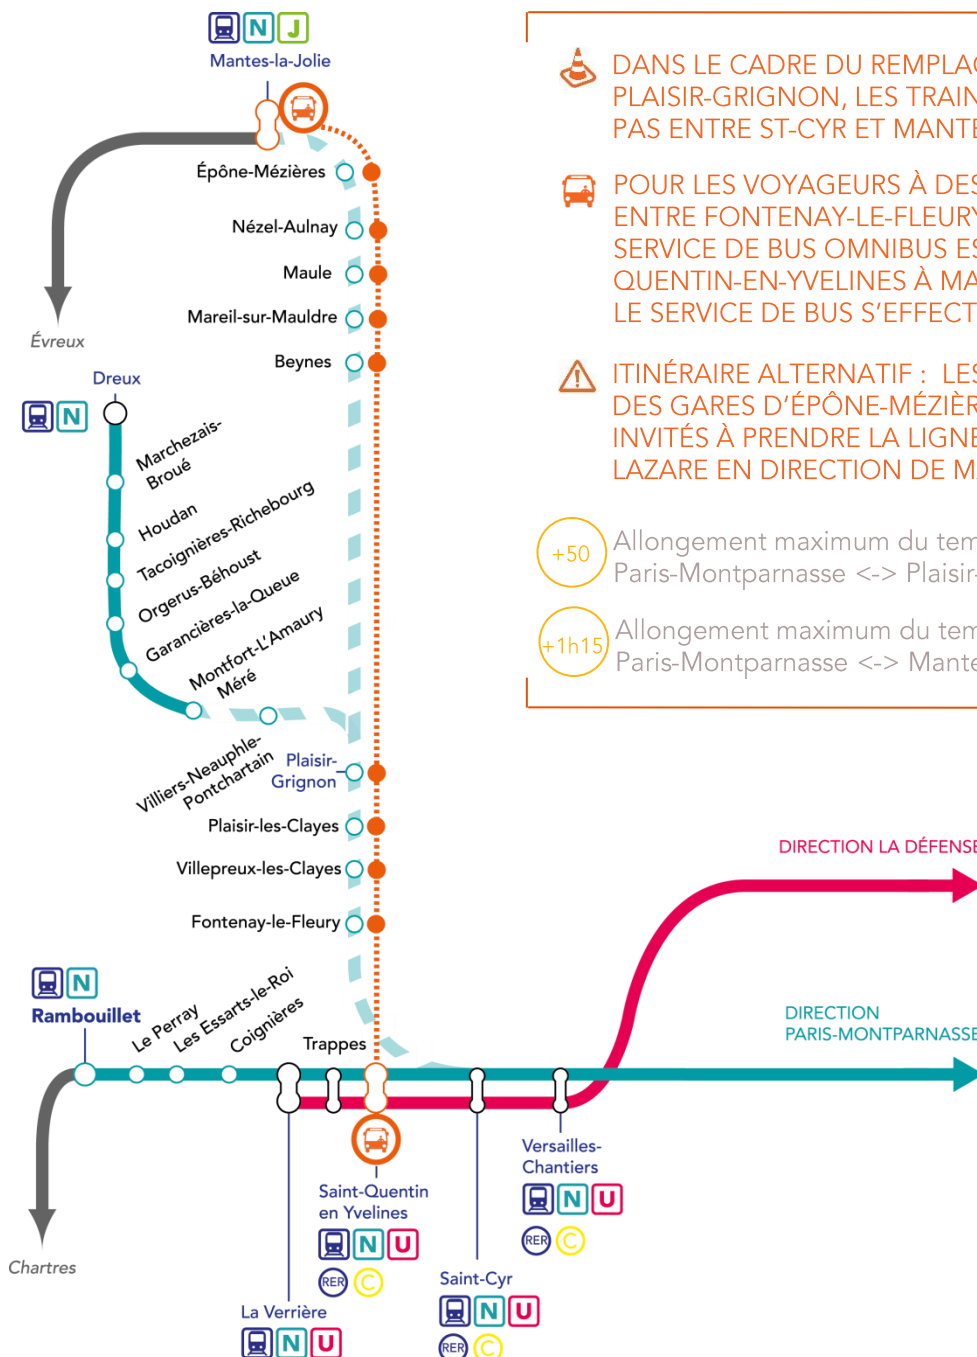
N J
Mantes-la-Jolie

Épône-Mézières
Nézel-Aulnay
Maule
Mareil-sur-Mauldre
Beynes

Évreux

Dreux
N

Marchezais-Broué
Houdan
Tacoignières-Richebourg
Orgerus-Béhoust
Garancières-la-Queue
Montfort-L'Amaury Méré
Villiers-Neauphle-Pontchartrain
Plaisir-Grignon
Plaisir-les-Clayes
Villepreux-les-Clayes
Fontenay-le-Fleury

N
Rambouillet
Le Perray
Les Essarts-le-Roi
Coignières
Trappes

Chartres

Saint-Quentin en Yvelines
N U
RER C

La Verrière
N U

Saint-Cyr
N U
RER C

Versailles-Chantiers
N U
RER C

DIRECTION LA DÉFENSE

DIRECTION PARIS-MONTPARNASSE

DANS LE CADRE DU REMPLA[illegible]
PLAISIR-GRIGNON, LES TRAIN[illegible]
PAS ENTRE ST-CYR ET MANTE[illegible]

POUR LES VOYAGEURS À DES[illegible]
ENTRE FONTENAY-LE-FLEURY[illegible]
SERVICE DE BUS OMNIBUS ES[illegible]
QUENTIN-EN-YVELINES À MA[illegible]
LE SERVICE DE BUS S'EFFECT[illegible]

ITINÉRAIRE ALTERNATIF : LE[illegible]
DES GARES D'ÉPÔNE-MÉZIÈR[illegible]
INVITÉS À PRENDRE LA LIGNE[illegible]
LAZARE EN DIRECTION DE M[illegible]

+50 Allongement maximum du tem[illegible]
Paris-Montparnasse <-> Plaisir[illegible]

+1h15 Allongement maximum du tem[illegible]
Paris-Montparnasse <-> Mante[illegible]